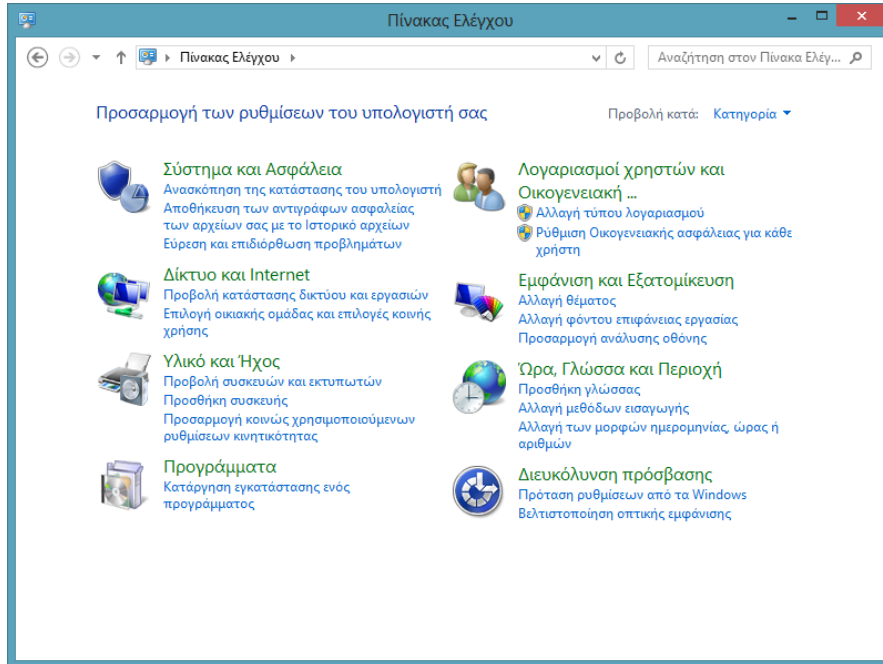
Πίνακας Ελέγχου

Πίνακας Ελέγχου

Αναζήτηση στον Πίνακα Ελέγ...

Προσαρμογή των ρυθμίσεων του υπολογιστή σας

Προβολή κατά: Κατηγορία

Σύστημα και Ασφάλεια
Ανασκόπηση της κατάστασης του υπολογιστή
Αποθήκευση των αντιγράφων ασφαλείας των αρχείων σας με το Ιστορικό αρχείων
Εύρεση και επιδιόρθωση προβλημάτων

Δίκτυο και Internet
Προβολή κατάστασης δικτύου και εργασιών
Επιλογή οικιακής ομάδας και επιλογές κοινής χρήσης

Υλικό και Ήχος
Προβολή συσκευών και εκτυπωτών
Προσθήκη συσκευής
Προσαρμογή κοινώς χρησιμοποιούμενων ρυθμίσεων κινητικότητας

Προγράμματα
Κατάργηση εγκατάστασης ενός προγράμματος

Λογαριασμοί χρηστών και Οικογενειακή ...
Αλλαγή τύπου λογαριασμού
Ρύθμιση Οικογενειακής ασφάλειας για κάθε χρήστη

Εμφάνιση και Εξατομίκευση
Αλλαγή θέματος
Αλλαγή φόντου επιφάνειας εργασίας
Προσαρμογή ανάλυσης οθόνης

Ώρα, Γλώσσα και Περιοχή
Προσθήκη γλώσσας
Αλλαγή μεθόδων εισαγωγής
Αλλαγή των μορφών ημερομηνίας, ώρας ή αριθμών

Διευκόλυνση πρόσβασης
Πρόταση ρυθμίσεων από τα Windows
Βελτιστοποίηση οπτικής εμφάνισης